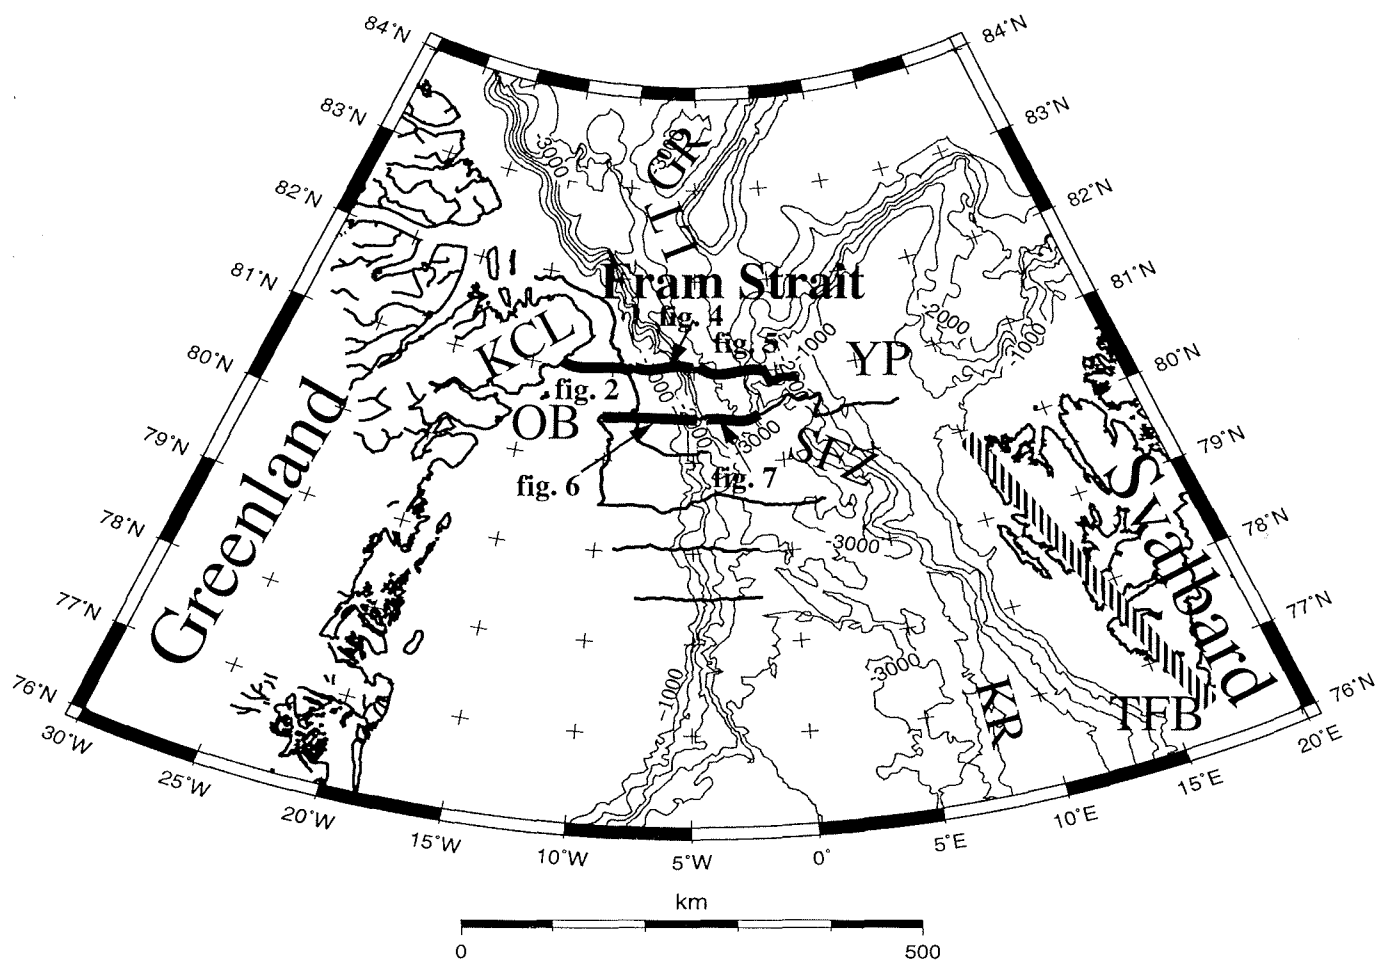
84°N
84°N
83°N
83°N
82°N
82°N
81°N
81°N
80°N
80°N
79°N
79°N
78°N
78°N
77°N
77°N
76°N
76°N

GR
LT
-3000
-3000
Fram Strait
fig. 4
fig. 5
KCL
-1000
YP
-2000
-1000
-1000
fig. 2
OB
-3000
-2000
SFZ
fig. 6
fig. 7
Greenland
Svalbard
-3000
-3000
-1000
KR
TFB

30°W
25°W
20°W
15°W
10°W
5°W
0°
5°E
10°E
15°E
20°E

km
0
500